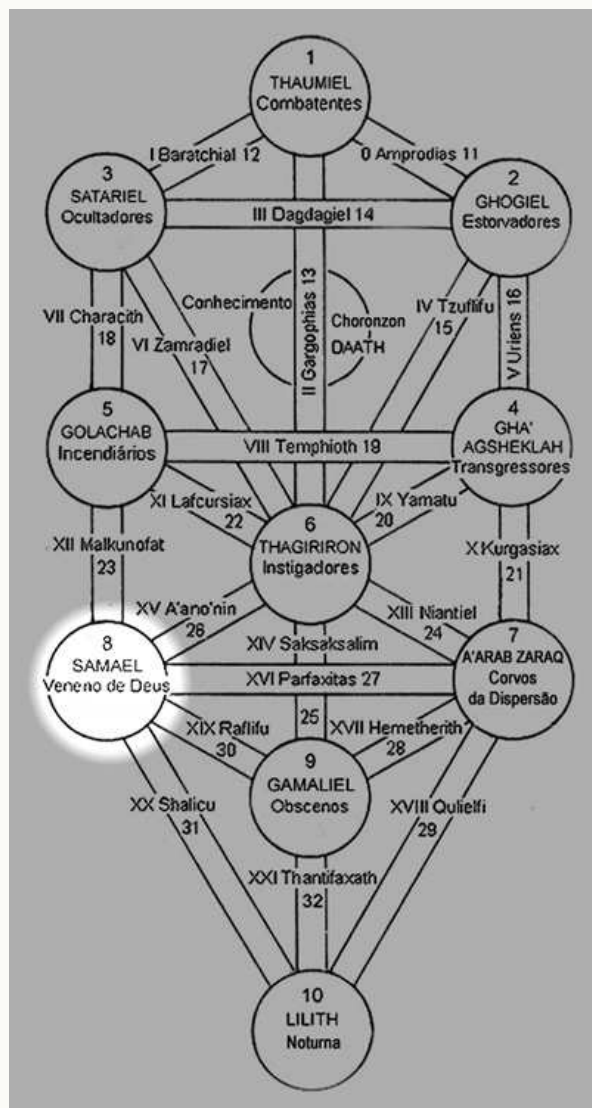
1
THAUMIEL
Combatentes

I Baratchial 12

0 Amprodias 11

3
SATARIEL
Ocultadores

III Dagdagiel 14

2
GHOGIEL
Estorvadores

VII Characith
18

VI Zamradiel
17

Conhecimento

II Gargophias 13

Choronzon
DAATH

IV Tzuflifu
15

V Uriens 16

5
GOLACHAB
Incendiários

VIII Temphioth 19

4
GHA'
AGSHEKLAH
Transgressores

XI Lafcursiax
22

IX Yamatu
20

XII Malkunofat
23

6
THAGIRIRON
Instigadores

X Kurgasiax
21

XV A'ano'nin
26

XIII Niantiel
24

XIV Saksaksalim

8
SAMAEL
Veneno de Deus

XVI Parfaxitas 27

7
A'ARAB ZARAQ
Corvos
da Dispersão

25

XIX Raflifu
30

XVII Hemetherith
28

9
GAMALIEL
Obscenos

XX Shalicu
31

XVIII Qulielfi
29

XXI Thantifaxath
32

10
LILITH
Noturna